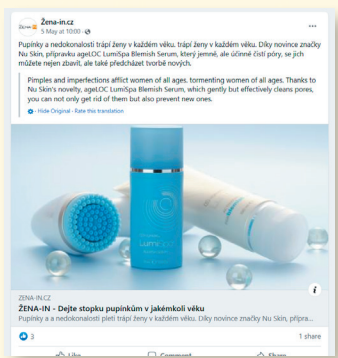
Žena-in.cz
5 May at 10:00 · 

Pupínky a nedokonalosti trápí ženy v každém věku. trápí ženy v každém věku. Díky novince značky Nu Skin, přípravku ageLOC LumiSpa Blemish Serum, který jemně, ale účinně čistí póry, se jich můžete nejen zbavit, ale také předcházet tvorbě nových.

Pimples and imperfections afflict women of all ages. tormenting women of all ages. Thanks to Nu Skin's novelty, ageLOC LumiSpa Blemish Serum, which gently but effectively cleans pores, you can not only get rid of them but also prevent new ones.

Hide Original · Rate this translation

LumiSpa

ZENA-IN.CZ
ŽENA-IN - Dejte stopku pupínkům v jakémkoli věku
Pupínky a nedokonalosti pleti trápí ženy v každém věku. Díky novince značky Nu Skin, přípra...

3
1 share

Like Comment Share